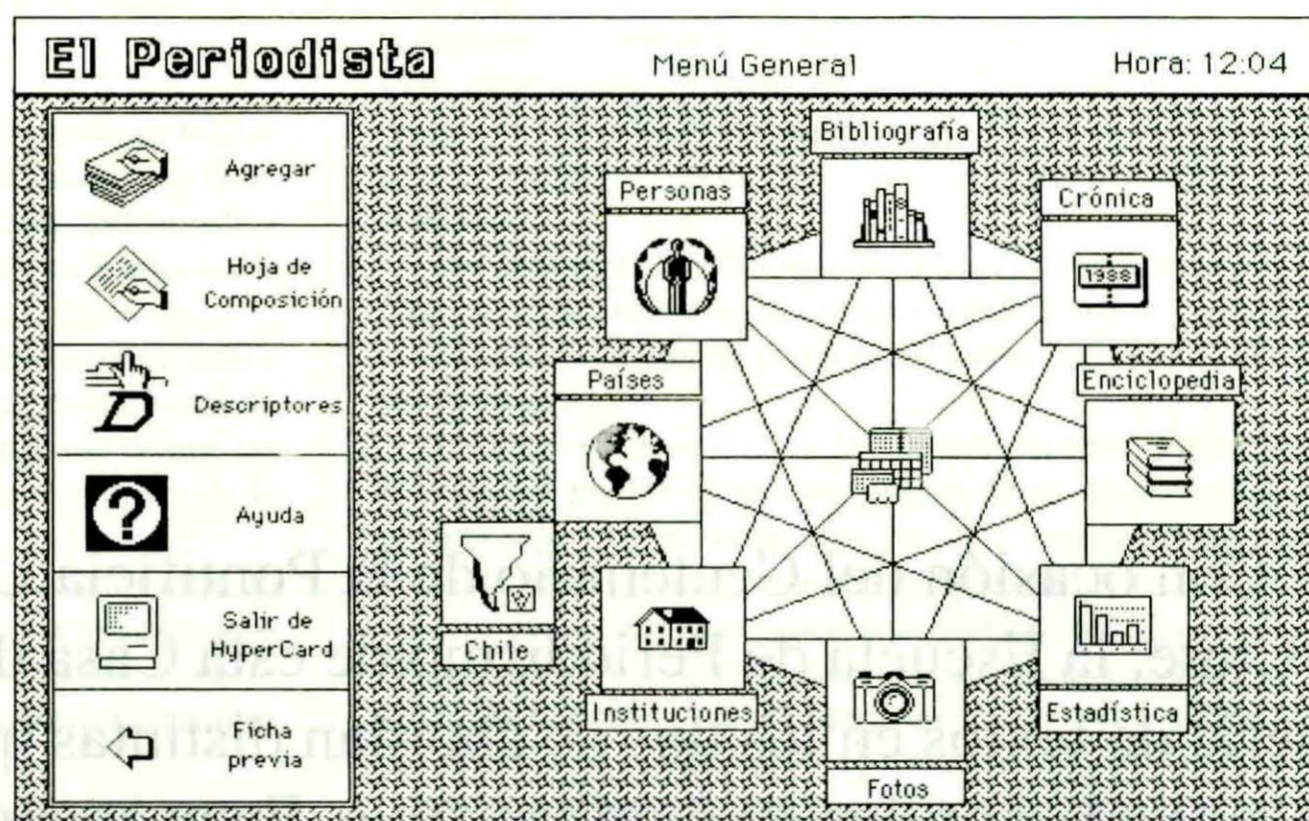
El Periodista

Menú General

Hora: 12:04

Agregar

Hoja de Composición

Descriptores

Ayuda

Salir de HyperCard

Ficha previa

Bibliografía

Personas

Crónica

1988

Países

Enciclopedia

Chile

Instituciones

Fotos

Estadística